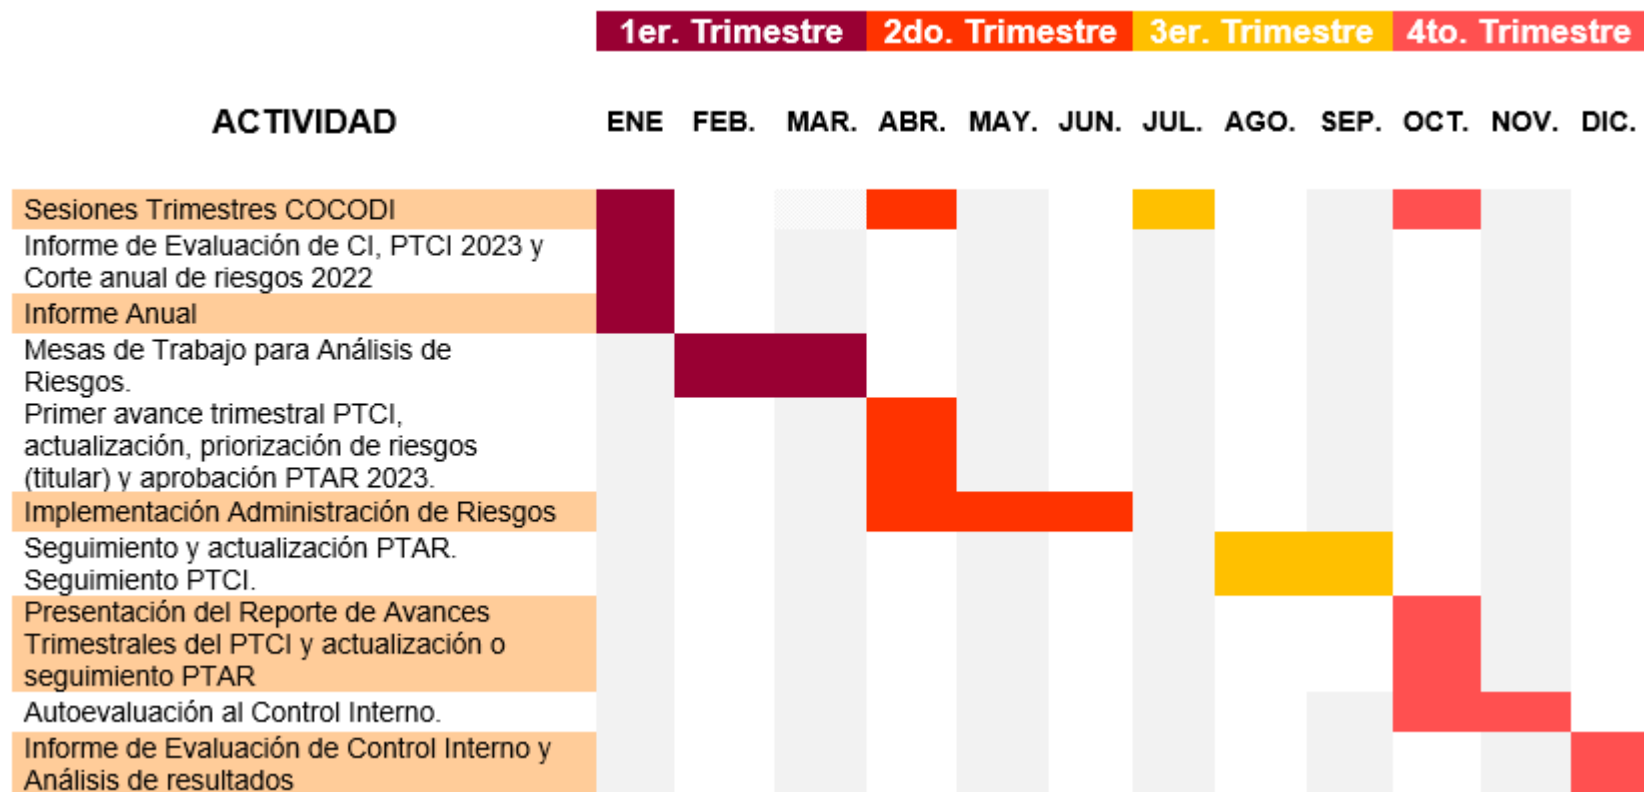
| ACTIVIDAD | 1er. Trimestre | | | 2do. Trimestre | | | 3er. Trimestre | | | 4to. Trimestre | | |
|---|---|---|---|---|---|---|---|---|---|---|---|---|
| | ENE | FEB. | MAR. | ABR. | MAY. | JUN. | JUL. | AGO. | SEP. | OCT. | NOV. | DIC. |
| Sesiones Trimestres COCODI | | | | | | | | | | | | |
| Informe de Evaluación de CI, PTCI 2023 y Corte anual de riesgos 2022 | | | | | | | | | | | | |
| Informe Anual | | | | | | | | | | | | |
| Mesas de Trabajo para Análisis de Riesgos. | | | | | | | | | | | | |
| Primer avance trimestral PTCI, actualización, priorización de riesgos (titular) y aprobación PTAR 2023. | | | | | | | | | | | | |
| Implementación Administración de Riesgos | | | | | | | | | | | | |
| Seguimiento y actualización PTAR. Seguimiento PTCI. | | | | | | | | | | | | |
| Presentación del Reporte de Avances Trimestrales del PTCI y actualización o seguimiento PTAR | | | | | | | | | | | | |
| Autoevaluación al Control Interno. | | | | | | | | | | | | |
| Informe de Evaluación de Control Interno y Análisis de resultados | | | | | | | | | | | | |